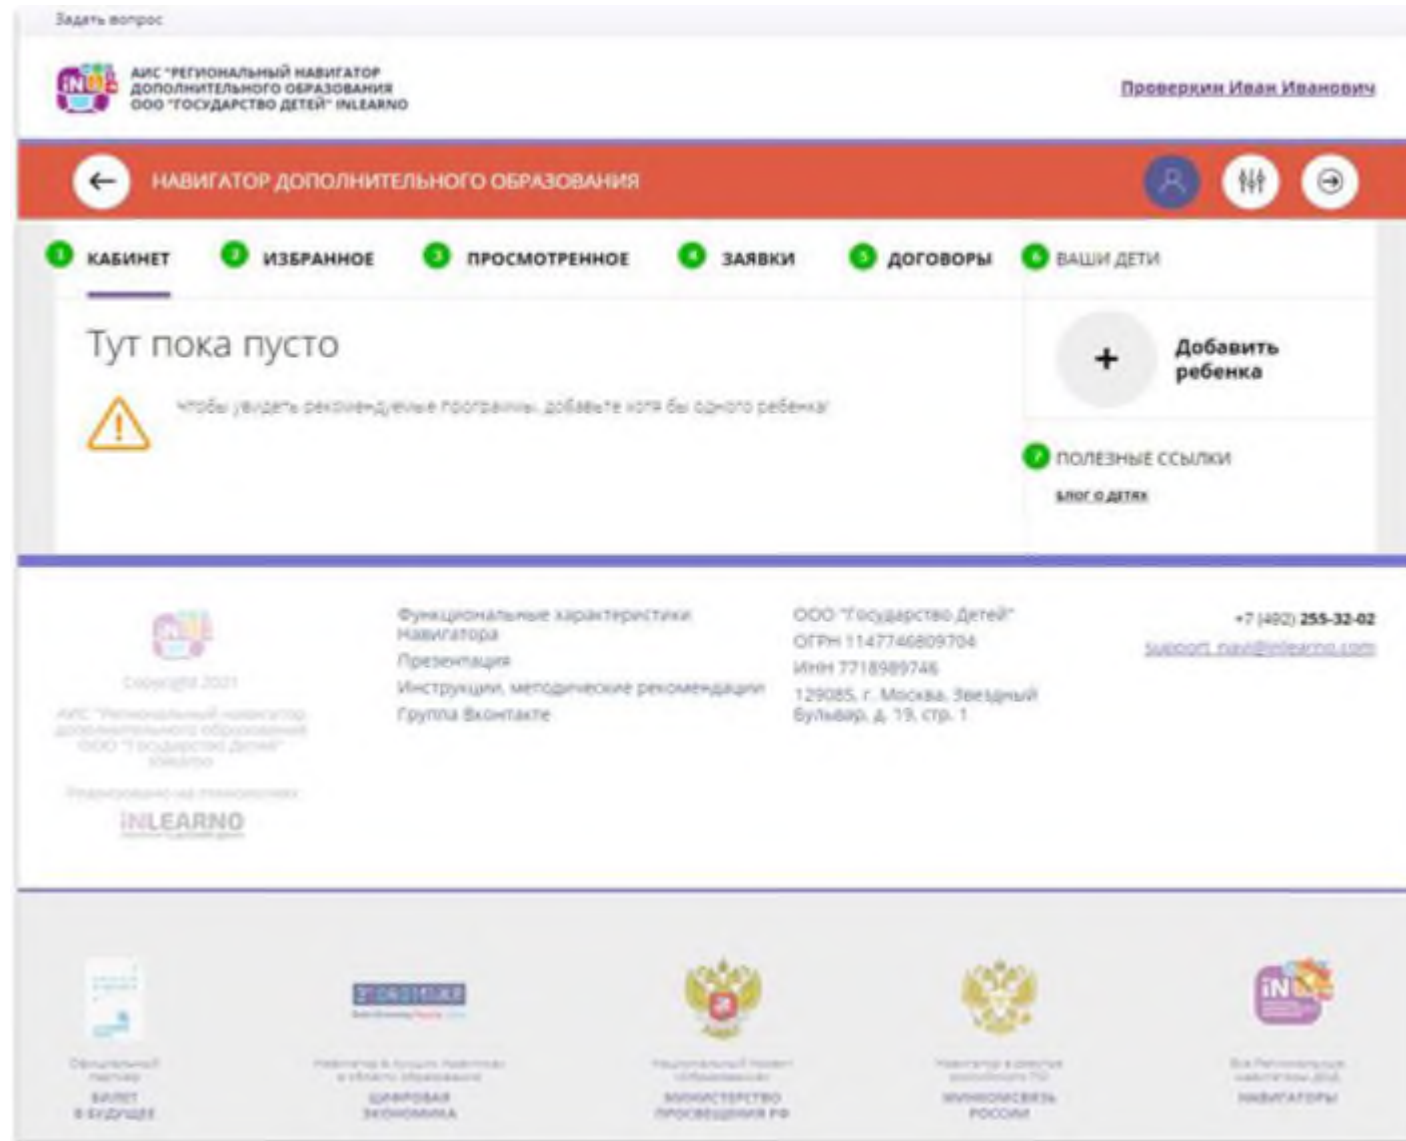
Задать вопрос

АИС "РЕГИОНАЛЬНЫЙ НАВИГАТОР ДОПОЛНИТЕЛЬНОГО ОБРАЗОВАНИЯ ООО "ГОСУДАРСТВО ДЕТЕЙ" INLEARNO

Проверкин Иван Иванович

НАВИГАТОР ДОПОЛНИТЕЛЬНОГО ОБРАЗОВАНИЯ

1 КАБИНЕТ 2 ИЗБРАННОЕ 3 ПРОСМОТРЕННОЕ 4 ЗАЯВКИ 5 ДОГОВОРЫ 6 ВАШИ ДЕТИ

Тут пока пусто

Чтобы увидеть рекомендуемые программы, добавьте хотя бы одного ребенка!

Добавить ребенка

7 ПОЛЕЗНЫЕ ССЫЛКИ

Блог о детях

Copyright 2021

АИС "Региональный навигатор дополнительного образования" ООО "Государство Детей" Inlearno

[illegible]

INLEARNO

Функциональные характеристики Навигатора
Презентация
Инструкции, методические рекомендации
Группа Вконтакте

ООО "Государство Детей"
ОГРН 1147746809704
ИНН 7718989746
129085, г. Москва, Звездный бульвар, д. 19, стр. 1

+7 (492) 255-32-02
support_navi@inlearno.com

Официальный партнер
БИЛЕТ В БУДУЩЕЕ

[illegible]
ЦИФРОВАЯ ЭКОНОМИКА

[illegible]
МИНИСТЕРСТВО ПРОСВЕЩЕНИЯ РФ

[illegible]
МИНКОМСВЯЗЬ РОССИИ

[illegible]
НАВИГАТОРЫ